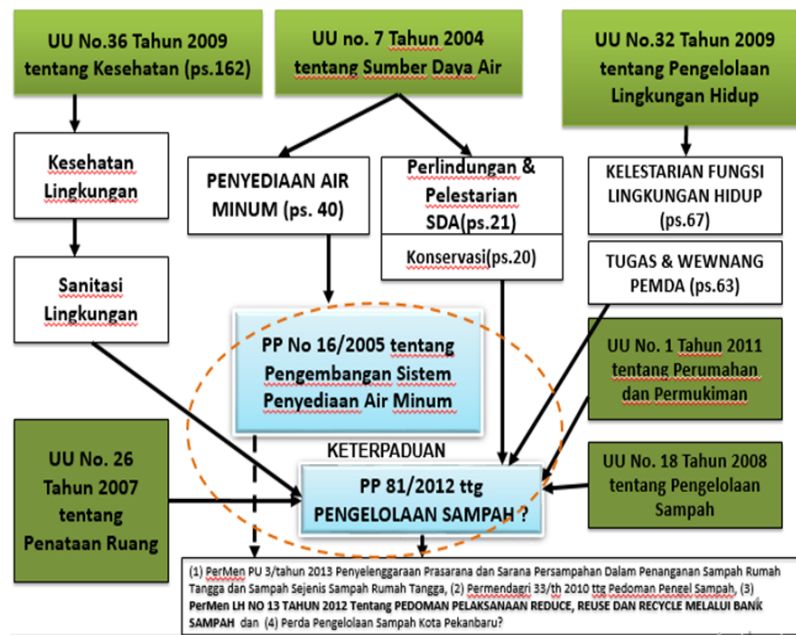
UU No.36 Tahun 2009 tentang Kesehatan (ps.162)

UU no. 7 Tahun 2004 tentang Sumber Daya Air

UU No.32 Tahun 2009 tentang Pengelolaan Lingkungan Hidup

Kesehatan Lingkungan

PENYEDIAAN AIR MINUM (ps. 40)

Perlindungan & Pelestarian SDA(ps.21)

Konservasi(ps.20)

KELESTARIAN FUNGSI LINGKUNGAN HIDUP (ps.67)

TUGAS & WEWNANG PEMDA (ps.63)

Sanitasi Lingkungan

PP No 16/2005 tentang Pengembangan Sistem Penyediaan Air Minum

UU No. 1 Tahun 2011 tentang Perumahan dan Permukiman

KETERPADUAN

UU No. 26 Tahun 2007 tentang Penataan Ruang

PP 81/2012 ttg PENGELOLAAN SAMPAH ?

UU No. 18 Tahun 2008 tentang Pengelolaan Sampah

(1) PerMen PU 3/tahun 2013 Penyelenggaraan Prasarana dan Sarana Persampahan Dalam Penanganan Sampah Rumah Tangga dan Sampah Sejenis Sampah Rumah Tangga, (2) Permendagri 33/th 2010 ttg Pedoman Pengel Sampah, (3) PerMen LH NO 13 TAHUN 2012 Tentang PEDOMAN PELAKSANAAN REDUCE, REUSE DAN RECYCLE MELALUI BANK SAMPAH dan (4) Perda Pengelolaan Sampah Kota Pekanbaru?